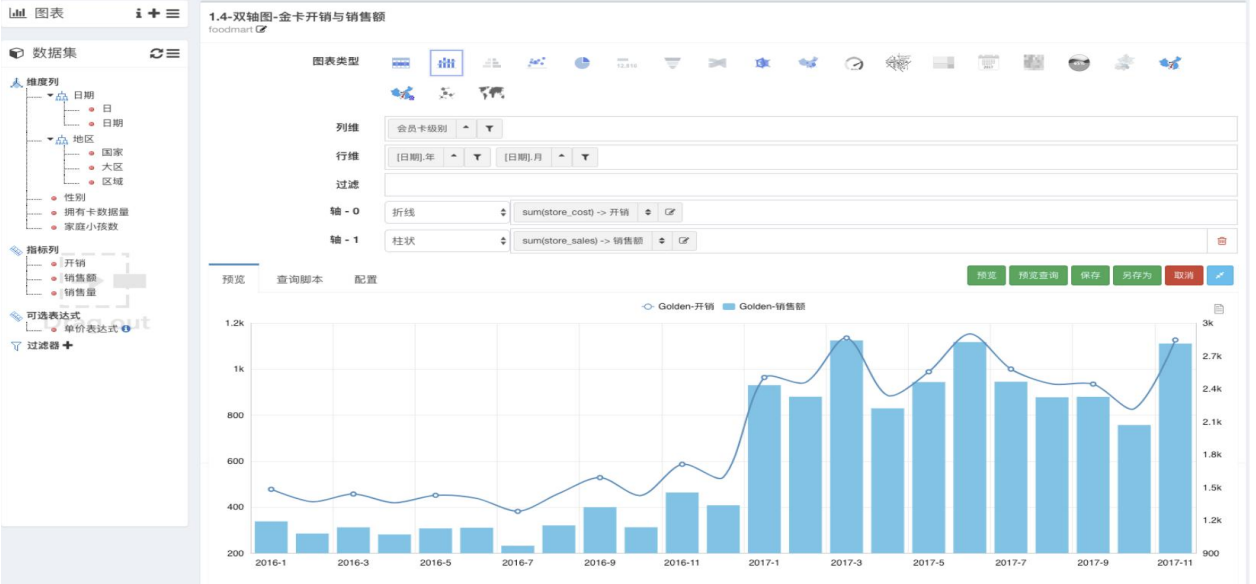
图表

数据集

维度列
日期
日
日期
地区
国家
大区
区域
性别
拥有卡数据量
家庭小孩数

指标列
开销
销售额
销售量

可选表达式
单价表达式

过滤器

1.4-双轴图-金卡开销与销售额
foodmart

图表类型

列维 会员卡级别

行维 [日期].年 [日期].月

过滤

轴 - 0 折线 sum(store_cost) -> 开销

轴 - 1 柱状 sum(store_sales) -> 销售额

预览 查询脚本 配置

预览 预览查询 保存 另存为 取消

Golden-开销 Golden-销售额

1.2k
1k
800
600
400
200

3k
2.7k
2.4k
2.1k
1.8k
1.5k
1.2k
900

2016-1 2016-3 2016-5 2016-7 2016-9 2016-11 2017-1 2017-3 2017-5 2017-7 2017-9 2017-11